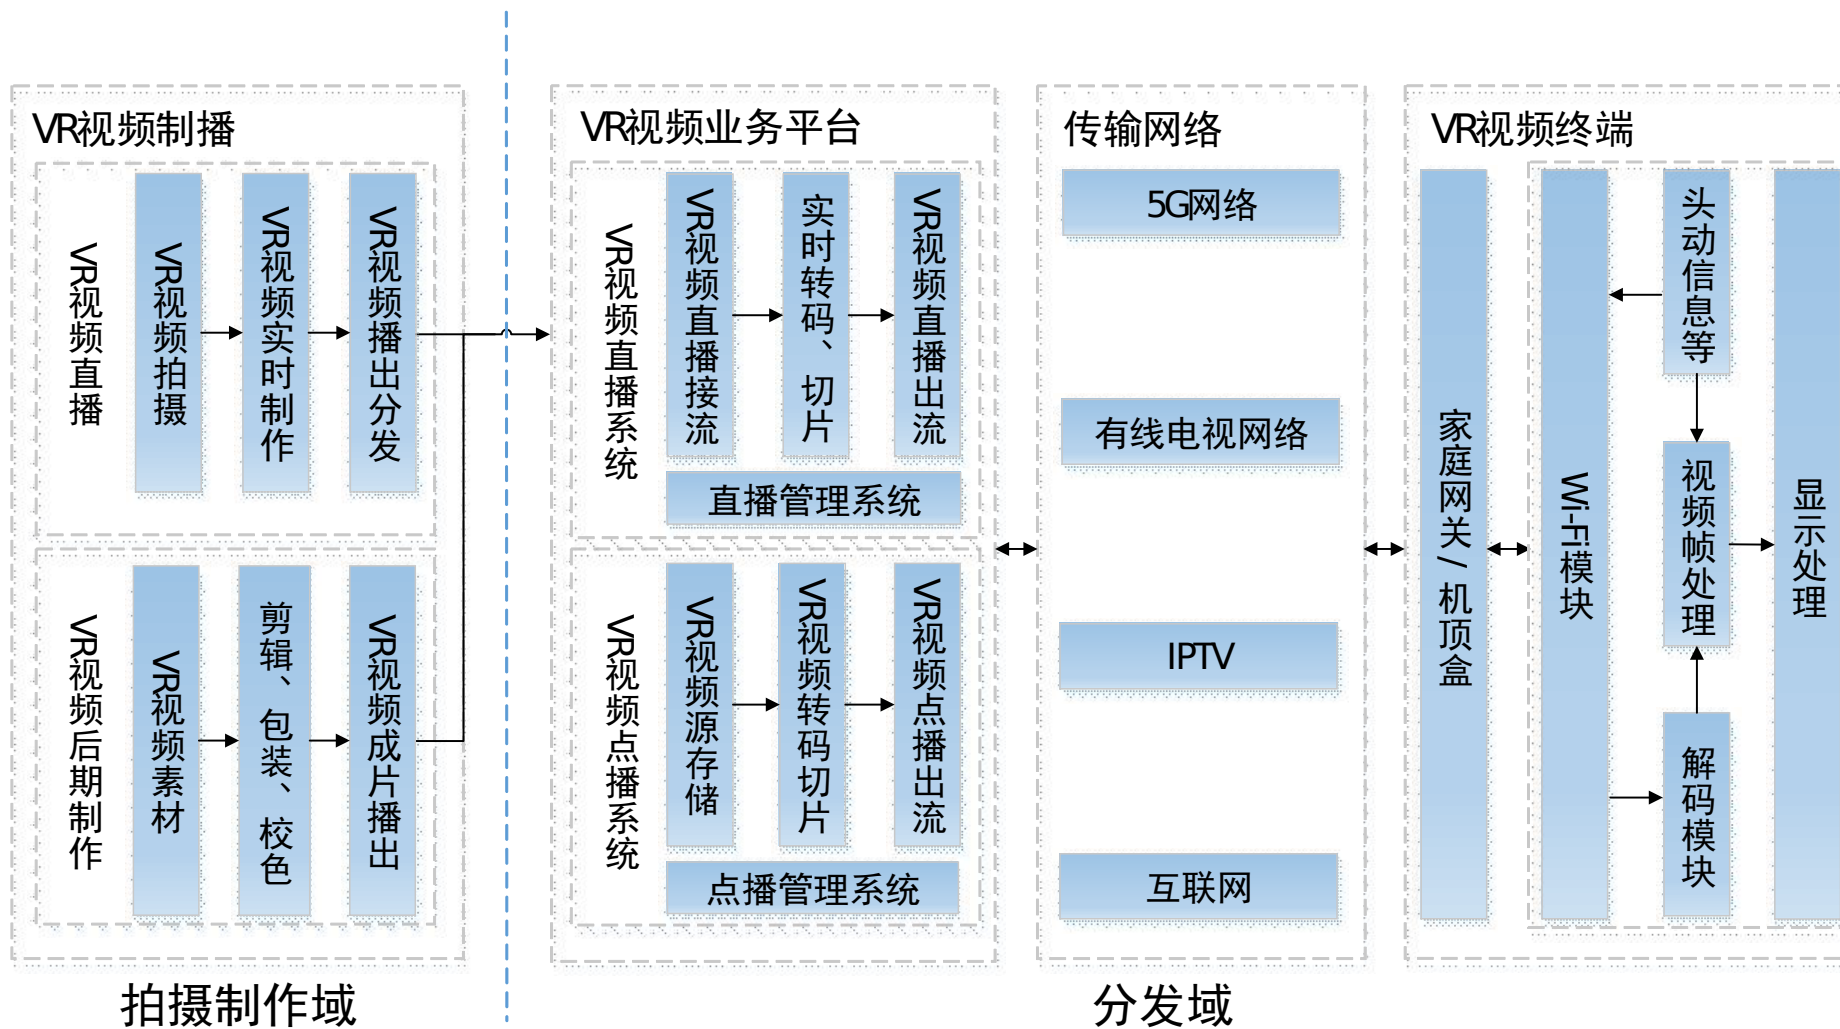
VR视频制播

VR视频直播

VR视频拍摄

VR视频实时制作

VR视频播出分发

VR视频后期制作

VR视频素材

剪辑、包装、校色

VR视频成片播出

拍摄制作域

VR视频业务平台

VR视频直播系统

VR视频直播接流

实时转码、切片

VR视频直播出流

直播管理系统

VR视频点播系统

VR视频源存储

VR视频转码切片

VR视频点播出流

点播管理系统

传输网络

5G网络

有线电视网络

IPTV

互联网

分发域

VR视频终端

家庭网关/机顶盒

Wi-Fi模块

头动信息等

视频帧处理

解码模块

显示处理